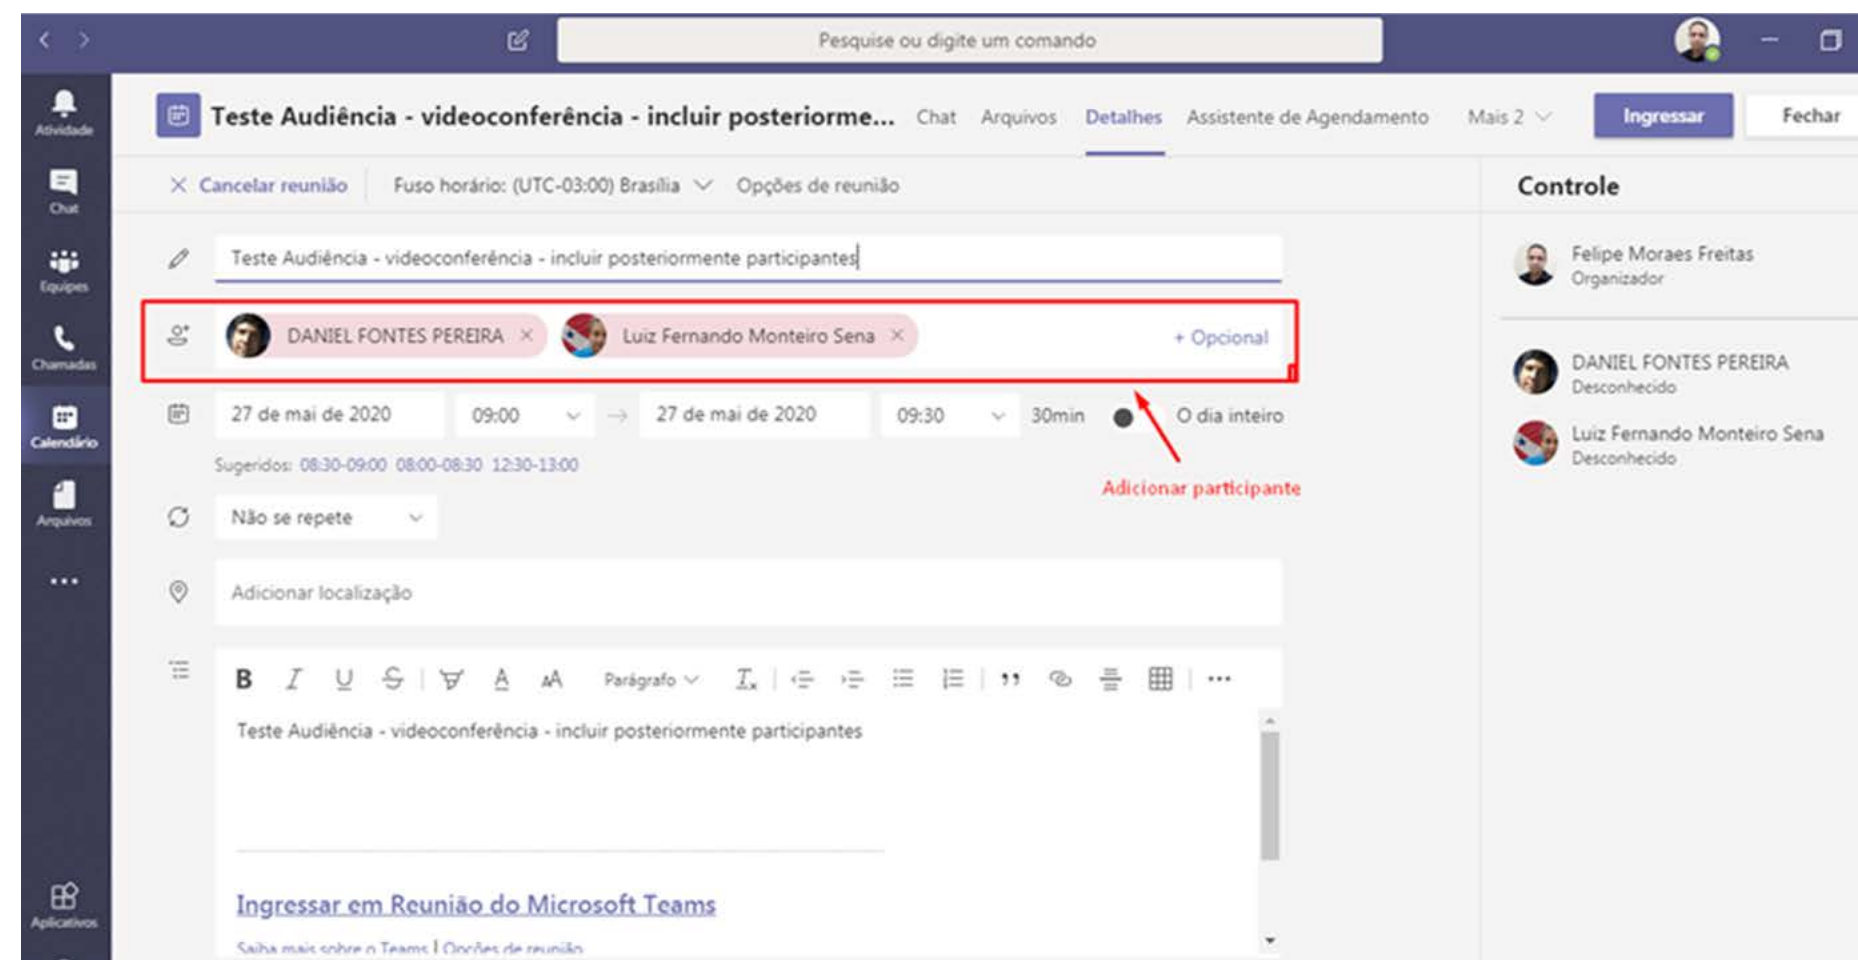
Pesquise ou digite um comando

Atividade
Chat
Equipes
Chamadas
Calendário
Arquivos
...
Aplicativos

Teste Audiência - videoconferência - incluir posteriorme... Chat Arquivos Detalhes Assistente de Agendamento Mais 2 Ingressar Fechar

× Cancelar reunião Fuso horário: (UTC-03:00) Brasília Opções de reunião

Teste Audiência - videoconferência - incluir posteriormente participantes

DANIEL FONTES PEREIRA × Luiz Fernando Monteiro Sena × + Opcional

27 de mai de 2020 09:00 → 27 de mai de 2020 09:30 30min O dia inteiro

Sugeridos: 08:30-09:00 08:00-08:30 12:30-13:00

Adicionar participante

Não se repete

Adicionar localização

B I U S Parágrafo ...

Teste Audiência - videoconferência - incluir posteriormente participantes

Ingressar em Reunião do Microsoft Teams

Saiba mais sobre o Teams | Opções de reunião

Controle

Felipe Moraes Freitas
Organizador

DANIEL FONTES PEREIRA
Desconhecido

Luiz Fernando Monteiro Sena
Desconhecido